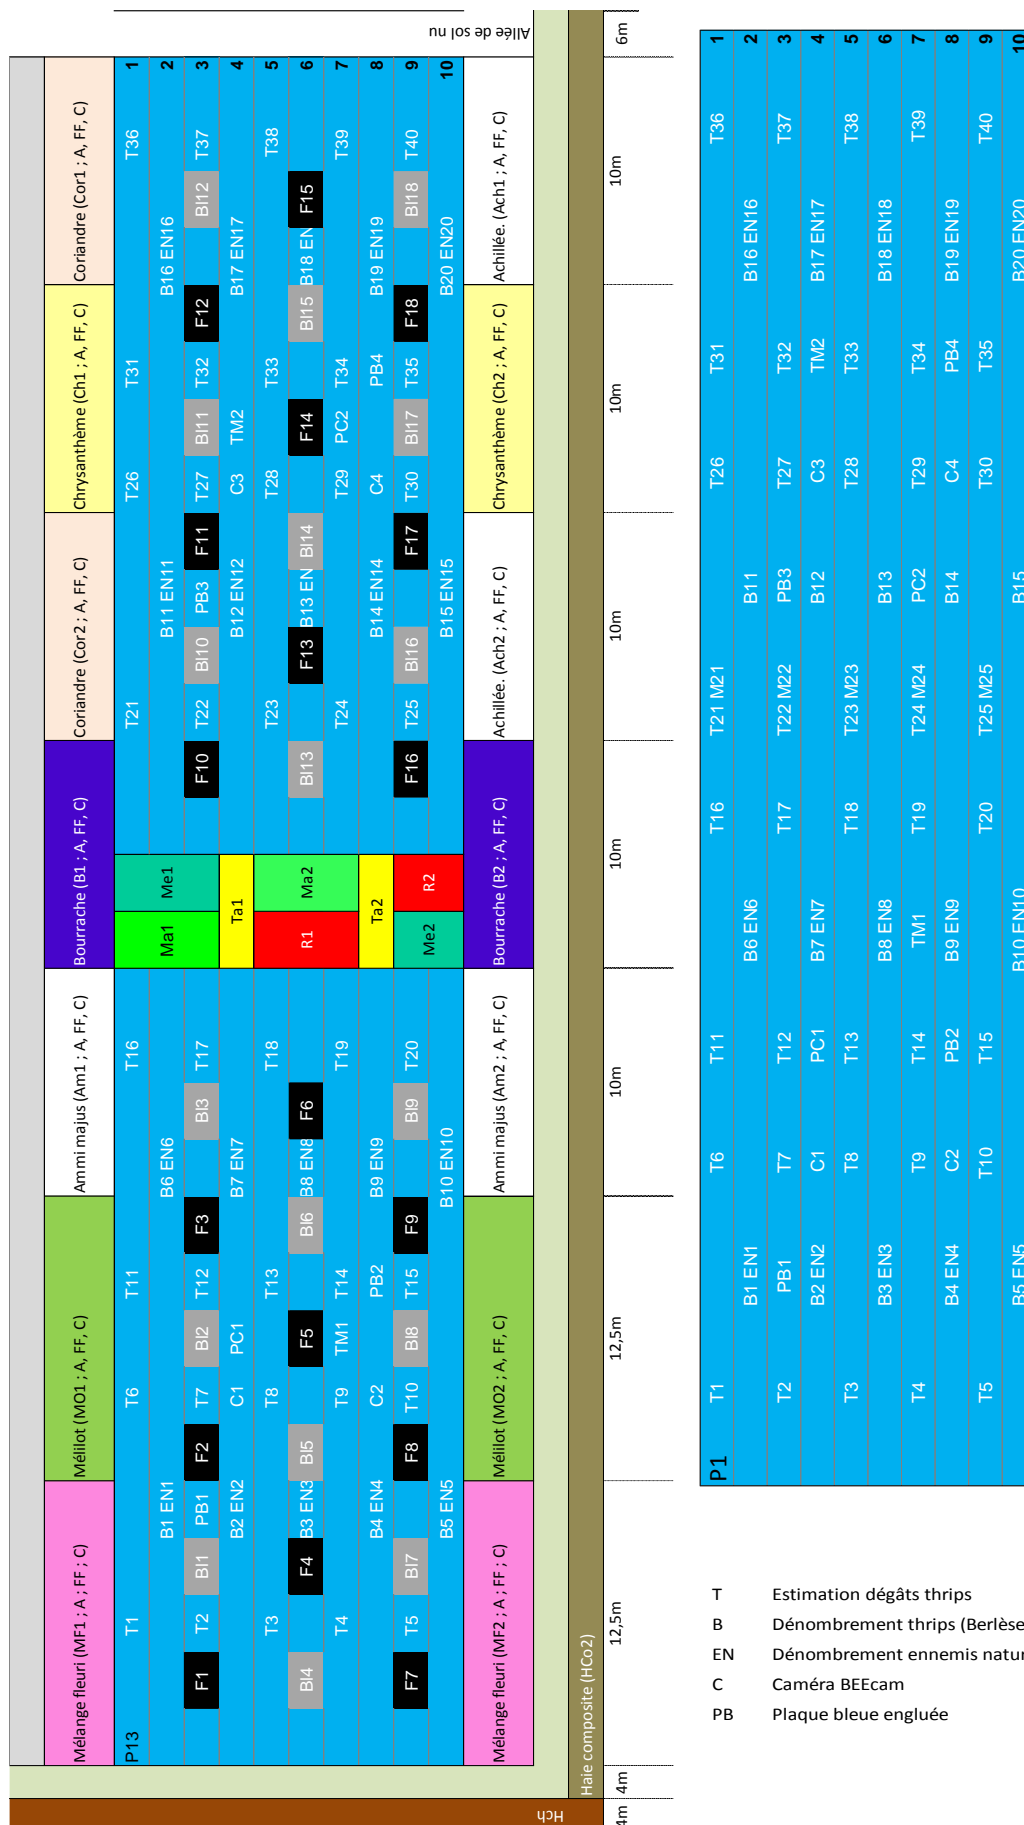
Allée de sol nu

Mélange fleuri (MF1 ; A ; FF ; C) | Mélilot (MO1 ; A, FF, C) | Ammi majus (Am1 ; A, FF, C) | Bourrache (B1 ; A, FF, C) | Coriandre (Cor2 ; A, FF, C) | Chrysanthème (Ch1 ; A, FF, C) | Coriandre (Cor1 ; A, FF, C)

P13 T1 T6 T11 T16 T21 T26 T31 T36 1
B1 EN1 B6 EN6 B11 EN11 B16 EN16 2
F1 T2 BI1 PB1 F2 T7 BI2 T12 F3 BI3 T17 Ma1 Me1 F10 T22 BI10 PB3 F11 T27 BI11 T32 F12 BI12 T37 3
B2 EN2 C1 PC1 B7 EN7 Ta1 B12 EN12 C3 TM2 B17 EN17 4
T3 T8 T13 T18 T23 T28 T33 T38 5
BI4 F4 B3 EN3 BI5 F5 BI6 B8 EN8 F6 R1 Ma2 BI13 F13 B13 EN BI14 F14 BI15 B18 EN F15 6
T4 T9 TM1 T14 T19 T24 T29 PC2 T34 T39 7
B4 EN4 C2 PB2 B9 EN9 Ta2 B14 EN14 C4 PB4 B19 EN19 8
F7 T5 BI7 F8 T10 BI8 T15 F9 BI9 T20 Me2 R2 F16 T25 BI16 F17 T30 BI17 T35 F18 BI18 T40 9
B5 EN5 B10 EN10 B15 EN15 B20 EN20 10

Mélange fleuri (MF2 ; A ; FF ; C) | Mélilot (MO2 ; A, FF, C) | Ammi majus (Am2 ; A, FF, C) | Bourrache (B2 ; A, FF, C) | Achillée. (Ach2 ; A, FF, C) | Chrysanthème (Ch2 ; A, FF, C) | Achillée. (Ach1 ; A, FF, C)

Haie composite (HCo2)

Hch

4m 4m 12,5m 12,5m 10m 10m 10m 10m 10m 6m

P1 T1 T6 T11 T16 T21 M21 T26 T31 T36 1
B1 EN1 B6 EN6 B11 B16 EN16 2
T2 PB1 T7 T12 T17 T22 M22 PB3 T27 T32 T37 3
B2 EN2 C1 PC1 B7 EN7 B12 C3 TM2 B17 EN17 4
T3 T8 T13 T18 T23 M23 T28 T33 T38 5
B3 EN3 B8 EN8 B13 B18 EN18 6
T4 T9 T14 TM1 T19 T24 M24 PC2 T29 T34 T39 7
B4 EN4 C2 PB2 B9 EN9 B14 C4 PB4 B19 EN19 8
T5 T10 T15 T20 T25 M25 T30 T35 T40 9
B5 EN5 B10 EN10 B15 B20 EN20 10

T Estimation dégâts thrips
B Dénombrement thrips (Berlèse
EN Dénombrement ennemis natur
C Caméra BEEcam
PB Plaque bleue engluée